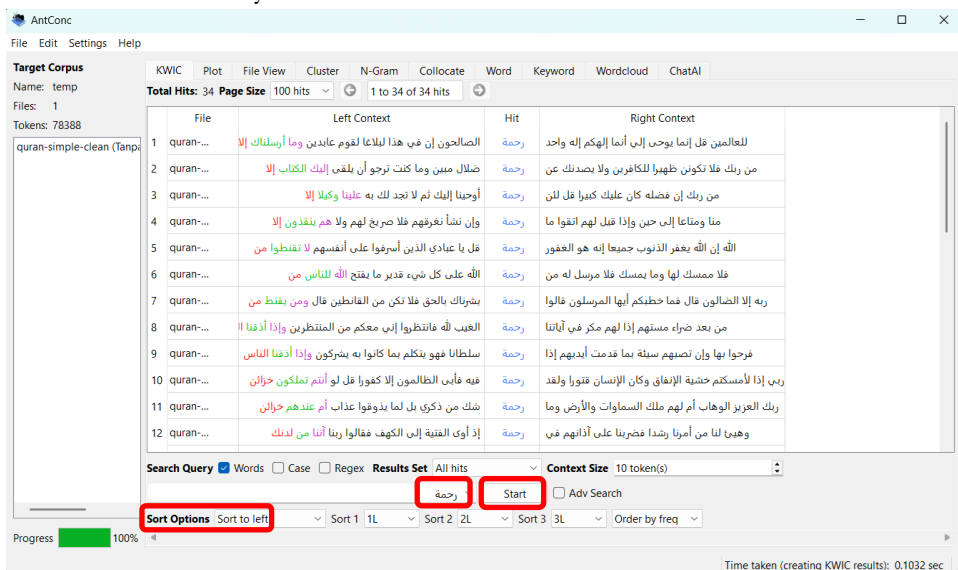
AntConc

File Edit Settings Help

Target Corpus
Name: temp
Files: 1
Tokens: 78388

quran-simple-clean (Tanpa

KWIC Plot File View Cluster N-Gram Collocate Word Keyword Wordcloud ChatAI

Total Hits: 34 Page Size 100 hits 1 to 34 of 34 hits

| | File | Left Context | Hit | Right Context |
|---|---|---|---|---|
| 1 | quran-... | الصالحون إن في هذا لبلاغا لقوم عابدين وما أرسلناك إلا | رحمة | للعالمين قل إنما يوحى إلي أنما إلهكم إله واحد |
| 2 | quran-... | ضلال مبين وما كنت ترجو أن يلقى إليك الكتاب إلا | رحمة | من ربك فلا تكونن ظهيرا للكافرين ولا يصدنك عن |
| 3 | quran-... | أوحينا إليك ثم لا تجد لك به علينا وكيلا إلا | رحمة | من ربك إن فضله كان عليك كبيرا قل لئن |
| 4 | quran-... | وإن نشأ نغرقهم فلا صريخ لهم ولا هم ينقذون إلا | رحمة | منا ومتاعا إلى حين وإذا قيل لهم اتقوا ما |
| 5 | quran-... | قل يا عبادي الذين أسرفوا على أنفسهم لا تقنطوا من | رحمة | الله إن الله يغفر الذنوب جميعا إنه هو الغفور |
| 6 | quran-... | الله على كل شيء قدير ما يفتح الله للناس من | رحمة | فلا ممسك لها وما يمسك فلا مرسل له من |
| 7 | quran-... | بشرناك بالحق فلا تكن من القانطين قال ومن يقنط من | رحمة | ربه إلا الضالون قال فما خطبكم أيها المرسلون قالوا |
| 8 | quran-... | الغيب لله فانتظروا إني معكم من المنتظرين وإذا أذقنا ا | رحمة | من بعد ضراء مستهم إذا لهم مكر في آياتنا |
| 9 | quran-... | سلطانا فهو يتكلم بما كانوا به يشركون وإذا أذقنا الناس | رحمة | فرحوا بها وإن تصبهم سيئة بما قدمت أيديهم إذا |
| 10 | quran-... | فيه فأبى الظالمون إلا كفورا قل لو أنتم تملكون خزائن | رحمة | ربي إذا لأمسكتم خشية الإنفاق وكان الإنسان قتورا ولقد |
| 11 | quran-... | شك من ذكري بل لما يذوقوا عذاب أم عندهم خزائن | رحمة | ربك العزيز الوهاب أم لهم ملك السماوات والأرض وما |
| 12 | quran-... | إذ أوى الفتية إلى الكهف فقالوا ربنا آتنا من لدنك | رحمة | وهيئ لنا من أمرنا رشدا فضربنا على آذانهم في |

Search Query ☑ Words ☐ Case ☐ Regex Results Set All hits Context Size 10 token(s)

رحمة Start ☐ Adv Search

Sort Options Sort to left Sort 1 1L Sort 2 2L Sort 3 3L Order by freq

Progress 100%

Time taken (creating KWIC results): 0.1032 sec